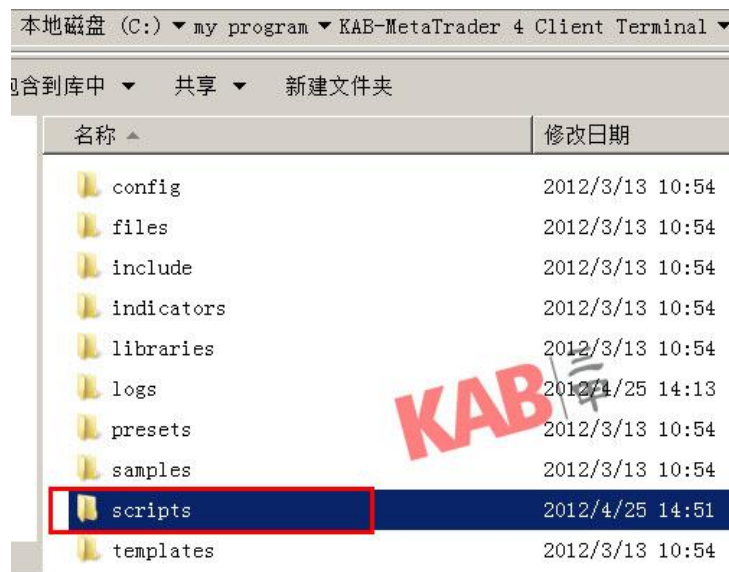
本地磁盘 (C:) ▼ my program ▼ KAB-MetaTrader 4 Client Terminal ▼

包含到库中 ▼ 共享 ▼ 新建文件夹

| 名称 | 修改日期 |
|---|---|
| config | 2012/3/13 10:54 |
| files | 2012/3/13 10:54 |
| include | 2012/3/13 10:54 |
| indicators | 2012/3/13 10:54 |
| libraries | 2012/3/13 10:54 |
| logs | 2012/4/25 14:13 |
| presets | 2012/3/13 10:54 |
| samples | 2012/3/13 10:54 |
| scripts | 2012/4/25 14:51 |
| templates | 2012/3/13 10:54 |

KAB